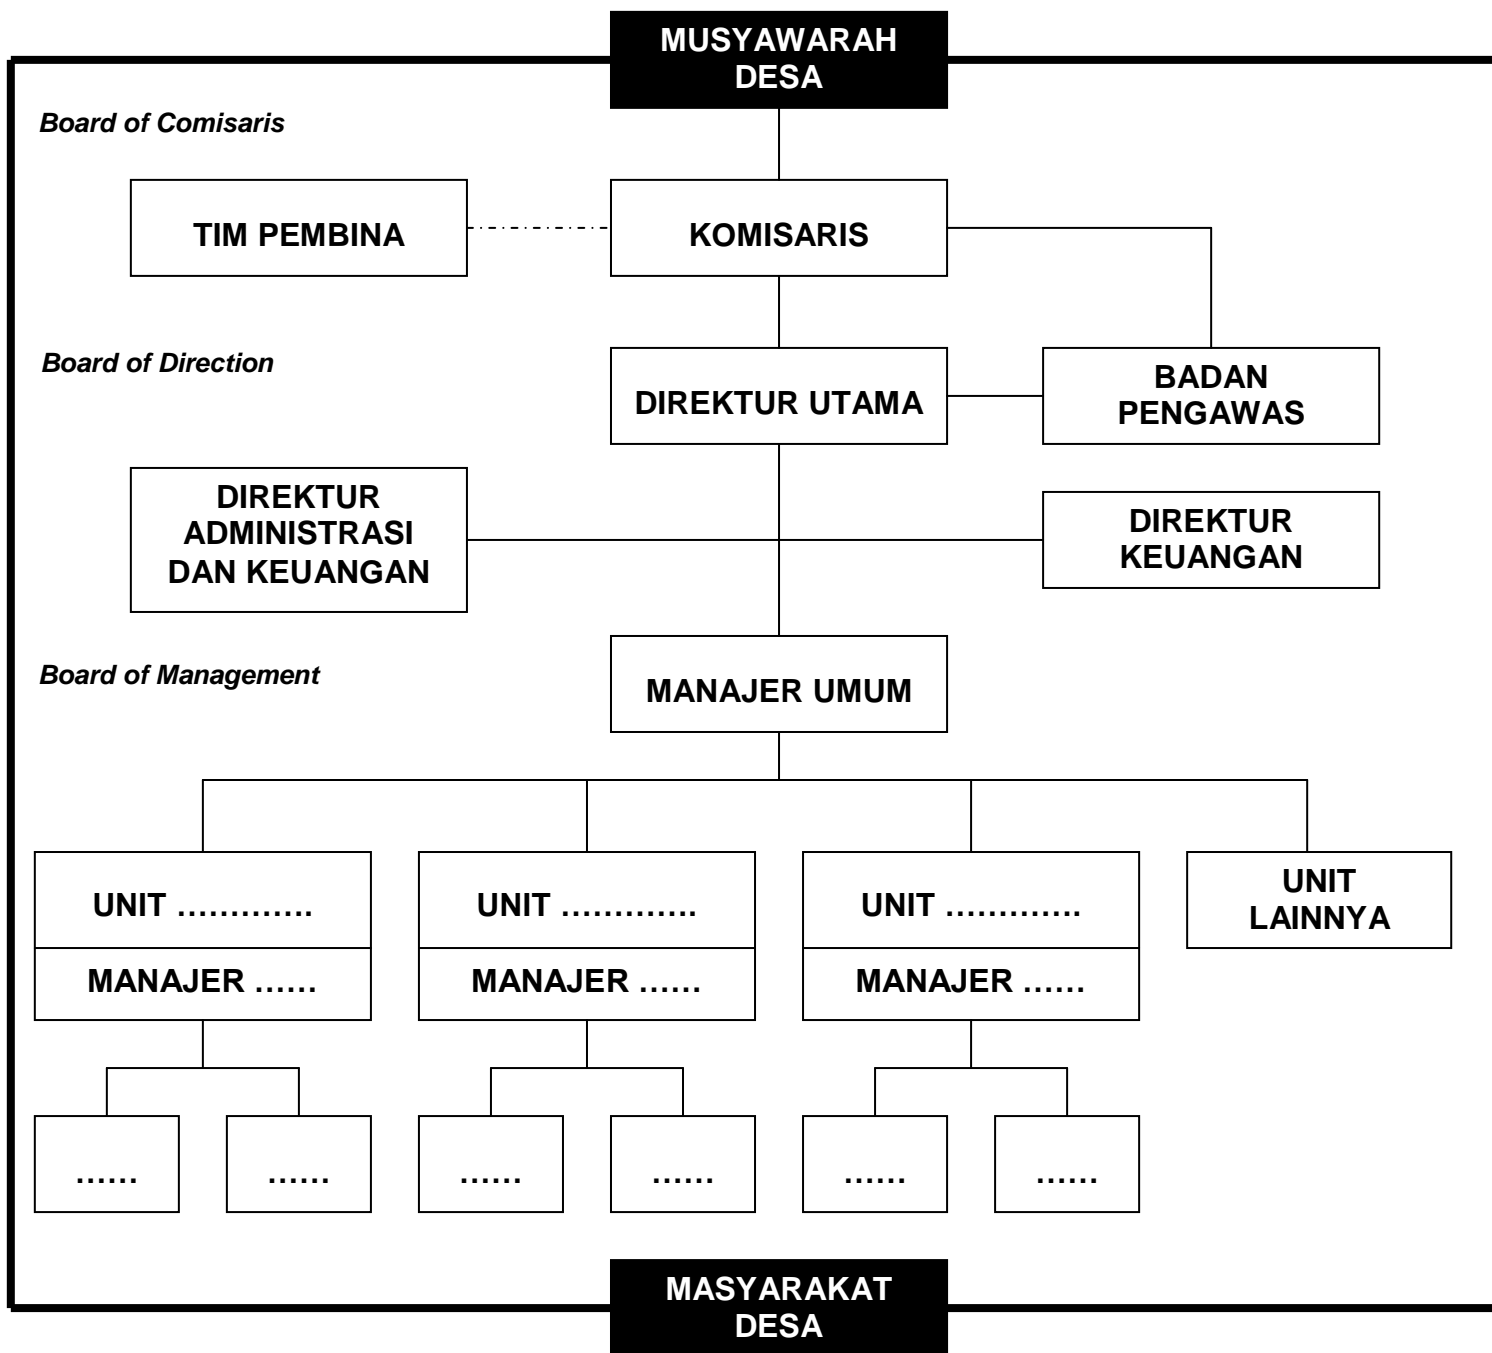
MUSYAWARAH DESA

Board of Comisaris

TIM PEMBINA

KOMISARIS

Board of Direction

DIREKTUR UTAMA

BADAN PENGAWAS

DIREKTUR ADMINISTRASI DAN KEUANGAN

DIREKTUR KEUANGAN

Board of Management

MANAJER UMUM

UNIT ………….

MANAJER ……

UNIT ………….

MANAJER ……

UNIT ………….

MANAJER ……

UNIT LAINNYA

……

……

……

……

……

……

MASYARAKAT DESA